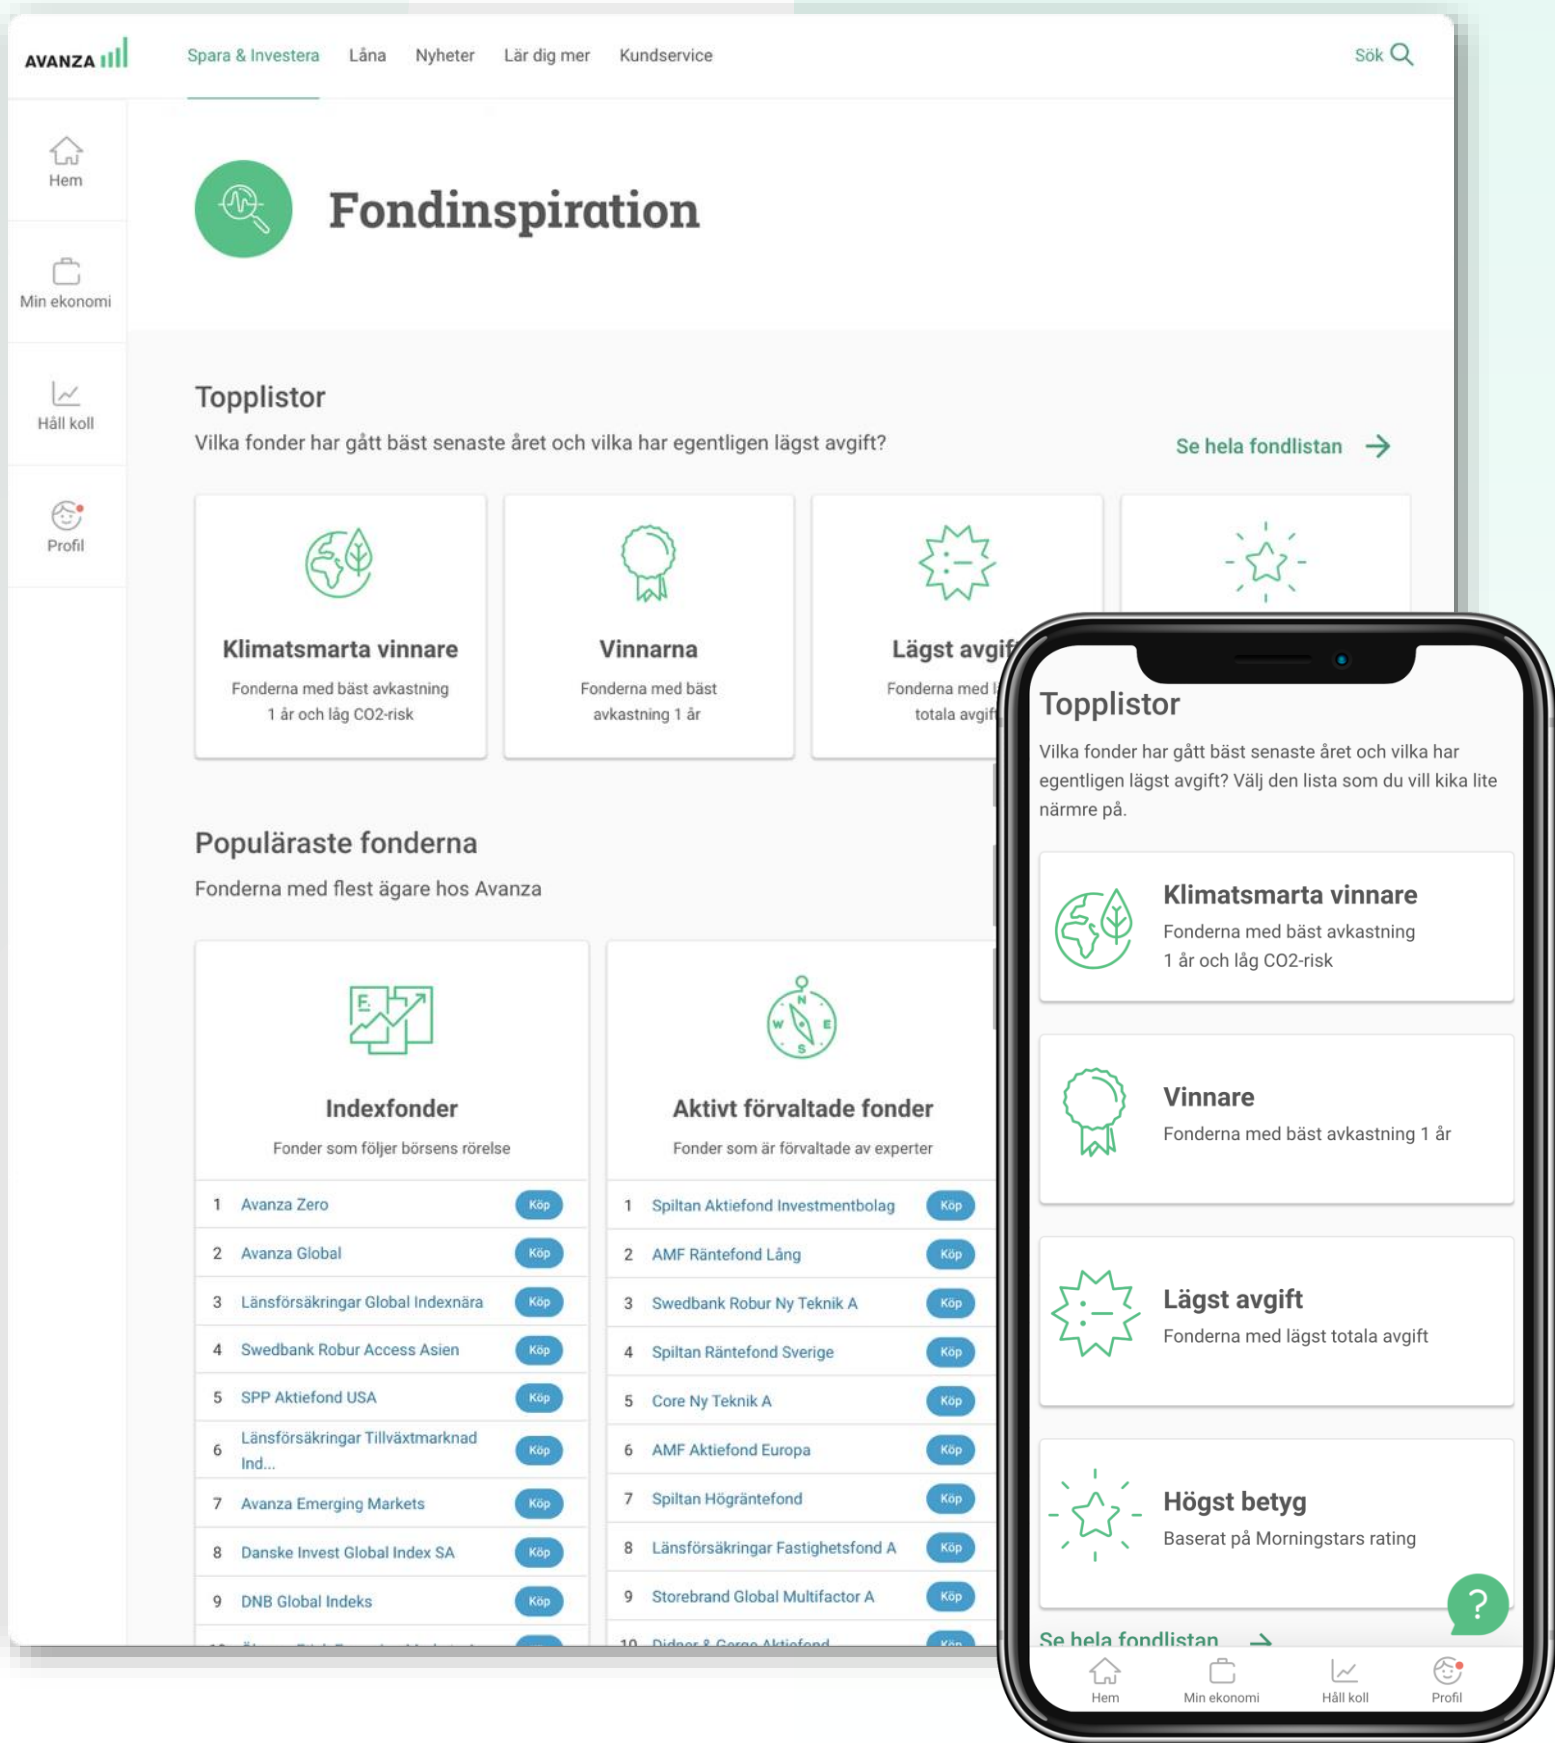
AVANZA

Spara & Investera Låna Nyheter Lär dig mer Kundservice Sök

Hem
Min ekonomi
Håll koll
Profil

Fondinspiration

Topplistor

Vilka fonder har gått bäst senaste året och vilka har egentligen lägst avgift?

Se hela fondlistan

Klimatsmarta vinnare
Fonderna med bäst avkastning 1 år och låg CO2-risk

Vinnarna
Fonderna med bäst avkastning 1 år

Lägst avgif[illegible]
Fonderna med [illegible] totala avgif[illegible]

Populäraste fonderna

Fonderna med flest ägare hos Avanza

Indexfonder
Fonder som följer börsens rörelse

| | | |
|---|---|---|
| 1 | Avanza Zero | Köp |
| 2 | Avanza Global | Köp |
| 3 | Länsförsäkringar Global Indexnära | Köp |
| 4 | Swedbank Robur Access Asien | Köp |
| 5 | SPP Aktiefond USA | Köp |
| 6 | Länsförsäkringar Tillväxtmarknad Ind... | Köp |
| 7 | Avanza Emerging Markets | Köp |
| 8 | Danske Invest Global Index SA | Köp |
| 9 | DNB Global Indeks | Köp |

Aktivt förvaltade fonder
Fonder som är förvaltade av experter

| | | |
|---|---|---|
| 1 | Spiltan Aktiefond Investmentbolag | Köp |
| 2 | AMF Räntefond Lång | Köp |
| 3 | Swedbank Robur Ny Teknik A | Köp |
| 4 | Spiltan Räntefond Sverige | Köp |
| 5 | Core Ny Teknik A | Köp |
| 6 | AMF Aktiefond Europa | Köp |
| 7 | Spiltan Högräntefond | Köp |
| 8 | Länsförsäkringar Fastighetsfond A | Köp |
| 9 | Storebrand Global Multifactor A | Köp |
| 10 | Didner & Gerge Aktiefond | Köp |

Topplistor

Vilka fonder har gått bäst senaste året och vilka har egentligen lägst avgift? Välj den lista som du vill kika lite närmre på.

Klimatsmarta vinnare
Fonderna med bäst avkastning 1 år och låg CO2-risk

Vinnare
Fonderna med bäst avkastning 1 år

Lägst avgift
Fonderna med lägst totala avgift

Högst betyg
Baserat på Morningstars rating

Se hela fondlistan

?

Hem Min ekonomi Håll koll Profil